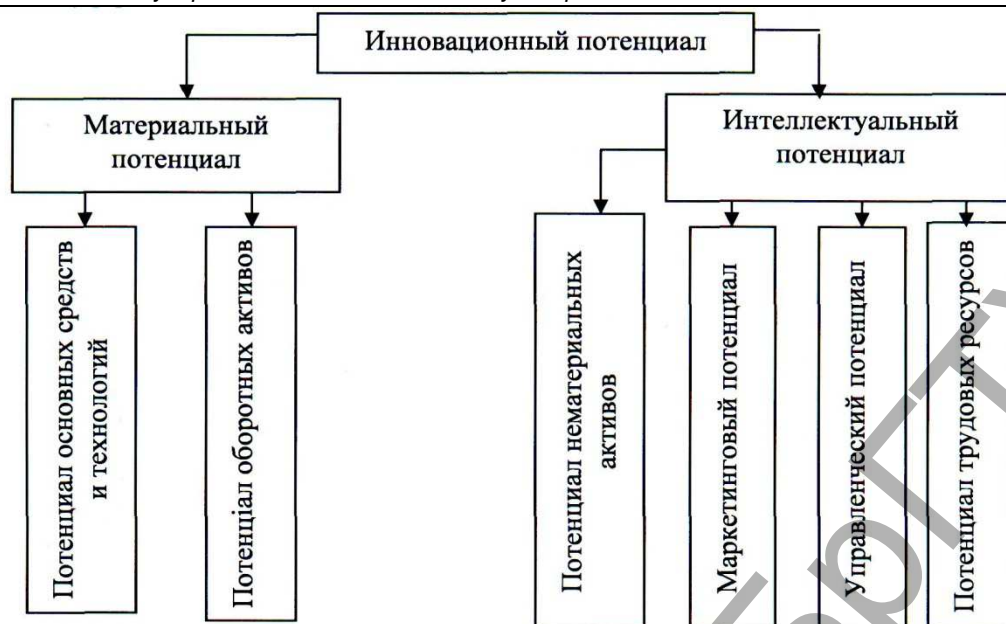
Инновационный потенциал

Материальный потенциал

Интеллектуальный потенциал

Потенциал основных средств и технологий

Потенциал оборотных активов

Потенциал нематериальных активов

Маркетинговый потенциал

Управленческий потенциал

Потенциал трудовых ресурсов